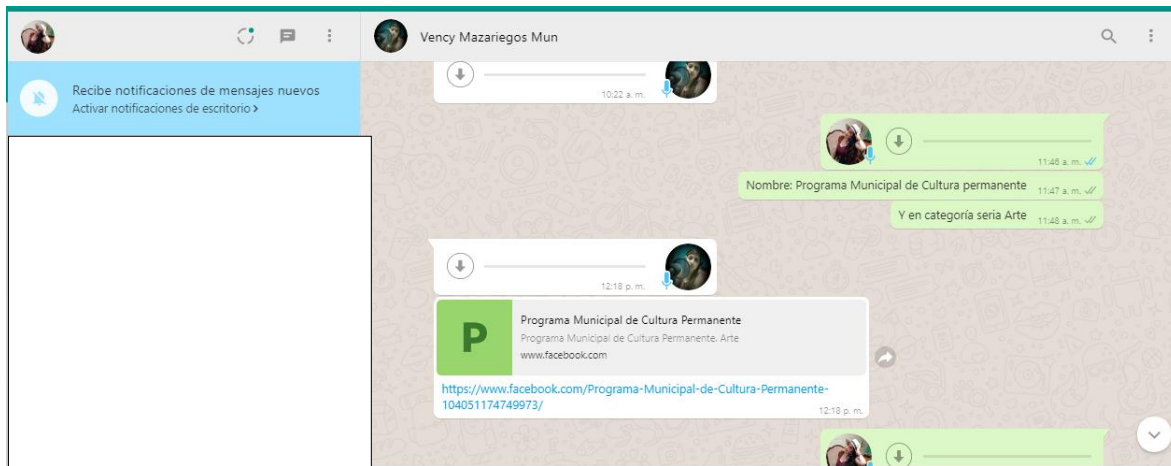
Vency Mazariegos Mun

Recibe notificaciones de mensajes nuevos
Activar notificaciones de escritorio >

10:22 a. m.

11:46 a. m.

Nombre: Programa Municipal de Cultura permanente 11:47 a. m.

Y en categoría seria Arte 11:48 a. m.

12:18 p. m.

P
Programa Municipal de Cultura Permanente
Programa Municipal de Cultura Permanente. Arte
www.facebook.com

https://www.facebook.com/Programa-Municipal-de-Cultura-Permanente-104051174749973/
12:18 p. m.